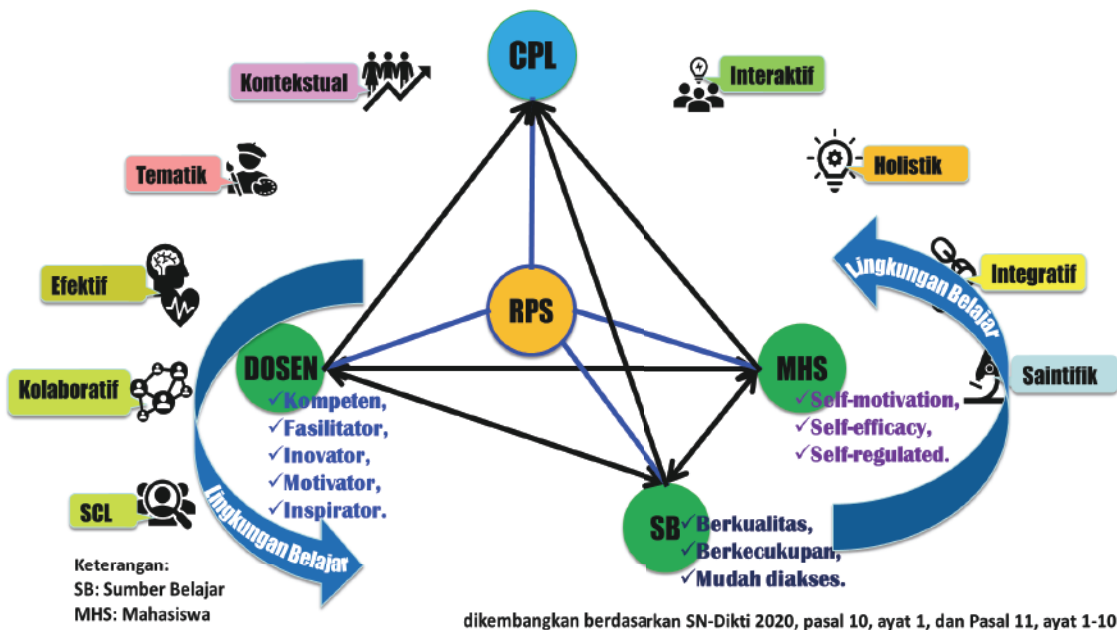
CPL

Kontekstual

Interaktif

Tematik

Holistik

Lingkungan Belajar

Integratif

Efektif

RPS

DOSEN

MHS

Saintifik

Kolaboratif

✓Kompeten,
✓Fasilitator,
✓Inovator,
✓Motivator,
✓Inspirator.

✓Self-motivation,
✓Self-efficacy,
✓Self-regulated.

SCL

Lingkungan Belajar

SB

✓Berkualitas,
✓Berkecukupan,
✓Mudah diakses.

Keterangan:
SB: Sumber Belajar
MHS: Mahasiswa

dikembangkan berdasarkan SN-Dikti 2020, pasal 10, ayat 1, dan Pasal 11, ayat 1-10